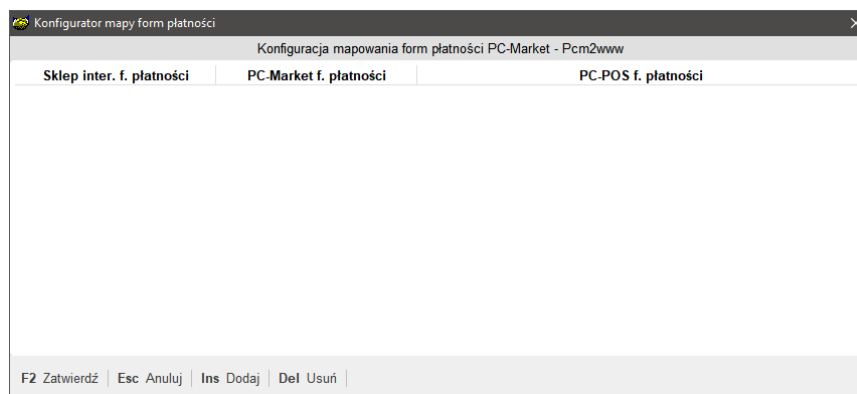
Konfigurator mapy form płatności

Konfiguracja mapowania form płatności PC-Market - Pcm2www

| Sklep inter. f. płatności | PC-Market f. płatności | PC-POS f. płatności |
|---|---|---|

F2 Zatwierdź | Esc Anuluj | Ins Dodaj | Del Usuń